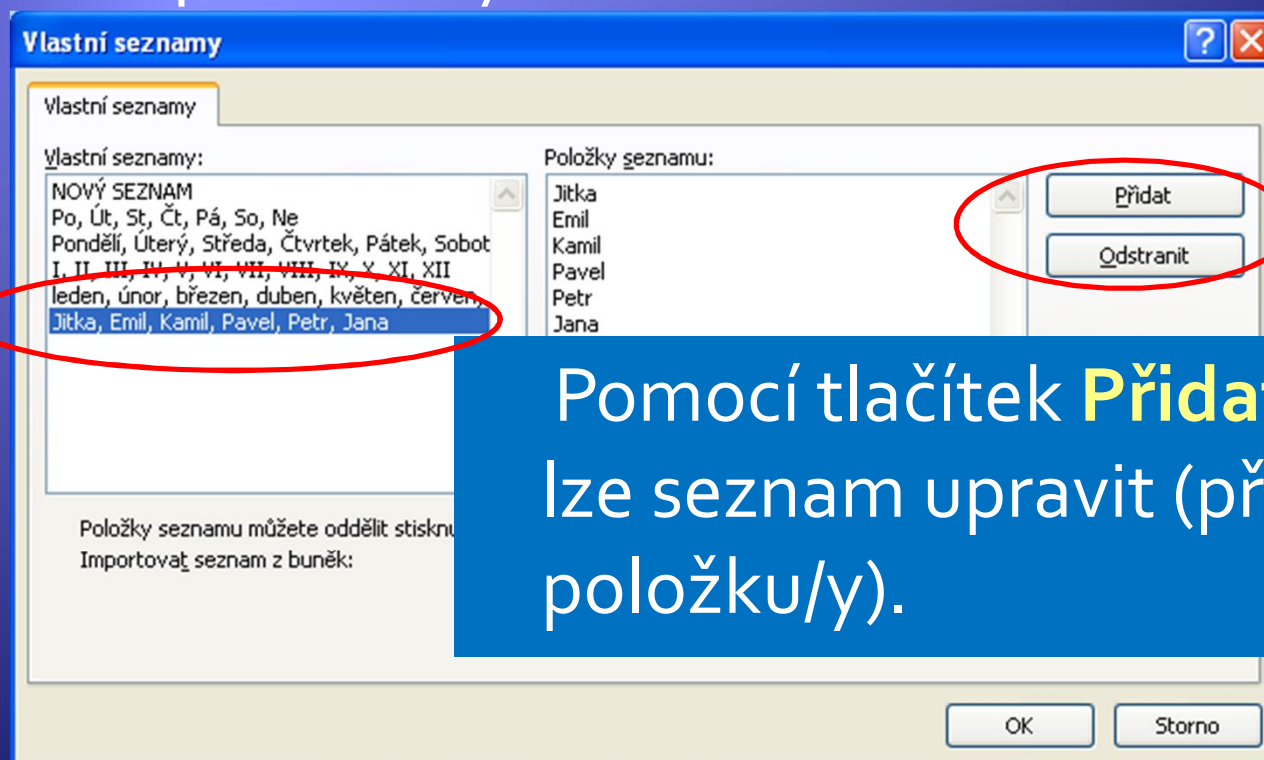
Vlastní seznamy

?

Vlastní seznamy

Vlastní seznamy:

NOVÝ SEZNAM
Po, Út, St, Čt, Pá, So, Ne
Pondělí, Úterý, Středa, Čtvrtek, Pátek, Sobot
I, II, III, IV, V, VI, VII, VIII, IX, X, XI, XII
leden, únor, březen, duben, květen, červen,
Jitka, Emil, Kamil, Pavel, Petr, Jana

Položky seznamu:

Jitka
Emil
Kamil
Pavel
Petr
Jana

Přidat

Odstranit

Položky seznamu můžete oddělit stiskn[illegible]
Importovat seznam z buněk:

Pomocí tlačítek Přida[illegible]
lze seznam upravit (př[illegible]
položku/y).

OK

Storno